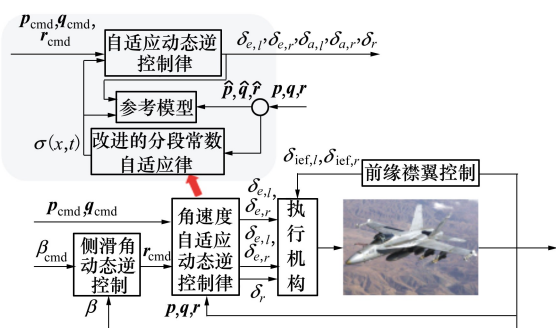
$\boldsymbol{p}_{\mathrm{cmd}}, \boldsymbol{q}_{\mathrm{cmd}}, \boldsymbol{r}_{\mathrm{cmd}}$

自适应动态逆控制律

$\delta_{e,l}, \delta_{e,r}, \delta_{a,l}, \delta_{a,r}, \delta_r$

参考模型

$\hat{\boldsymbol{p}}, \hat{\boldsymbol{q}}, \hat{\boldsymbol{r}}$

$\boldsymbol{p}, \boldsymbol{q}, \boldsymbol{r}$

$\sigma(x,t)$

改进的分段常数自适应律

$\delta_{\mathrm{ief},l}, \delta_{\mathrm{ief},r}$

前缘襟翼控制

$\boldsymbol{p}_{\mathrm{cmd}} \boldsymbol{q}_{\mathrm{cmd}}$

$\beta_{\mathrm{cmd}}$

侧滑角动态逆控制

$\boldsymbol{r}_{\mathrm{cmd}}$

角速度自适应动态逆控制律

$\delta_{e,l}$
$\delta_{e,r}$
$\delta_{e,l}$
$\delta_{e,r}$
$\delta_r$

执行机构

$\beta$

$\boldsymbol{p}, \boldsymbol{q}, \boldsymbol{r}$